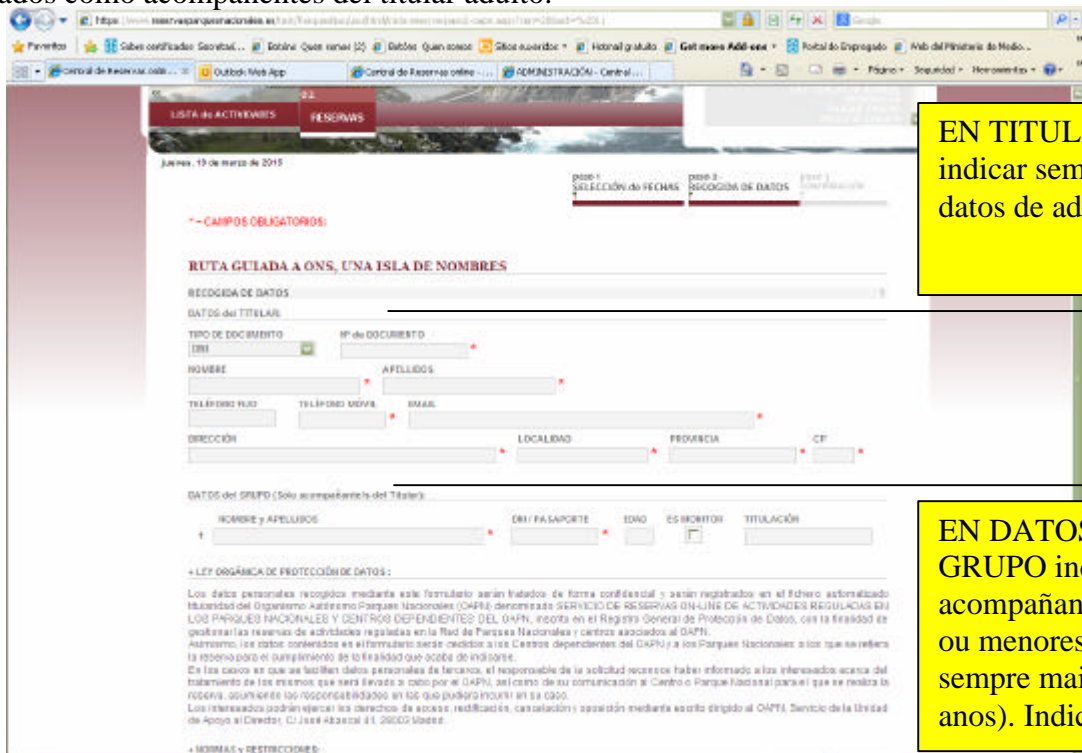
ados como acompañantes del titular adulto.

https://www.reservasparquesnacionales.es

Favoritos | Saber certificados Secretarí... | Bolsine Quen somos (2) | Boletos Quen somos | Sitios sugeridos | Hotmail gratuito | Get more Add-ons | Portal do Empregado | Web del Ministerio de Medio...

Central de Reservas onli... | Outlook Web App | Central de Reservas online - ... | ADMINISTRACIÓN - Central ...

Página | Seguridad | Herramientas

LISTA de ACTIVIDADES | 02 RESERVAS

jueves, 19 de marzo de 2015

paso 1 SELECCIÓN de FECHAS | paso 2 RECOGIDA DE DATOS | paso 3 CONFIRMACIÓN

* = CAMPOS OBLIGATORIOS:

RUTA GUIADA A ONS, UNA ISLA DE NOMBRES

RECOGIDA DE DATOS

DATOS del TITULAR

TIPO DE DOCUMENTO | Nº de DOCUMENTO
DNI

NOMBRE | APELLIDOS

TELÉFONO FIJO | TELÉFONO MÓVIL | EMAIL

DIRECCIÓN | LOCALIDAD | PROVINCIA | CP

DATOS del GRUPO (Solo acompañantes del Titular):

NOMBRE y APELLIDOS | DNI / PASAPORTE | EDAD | ES MONITOR | TITULACIÓN
1

+ LEY ORGÁNICA DE PROTECCIÓN DE DATOS :

Los datos personales recogidos mediante este formulario serán tratados de forma confidencial y serán registrados en el fichero automatizado titularidad del Organismo Autónomo Parques Nacionales (OAPN) denominado SERVICIO DE RESERVAS ON-LINE DE ACTIVIDADES REGULADAS EN LOS PARQUES NACIONALES Y CENTROS DEPENDIENTES DEL OAPN, inscrito en el Registro General de Protección de Datos, con la finalidad de gestionar las reservas de actividades reguladas en la Red de Parques Nacionales y centros asociados al OAPN.
Asimismo, los datos contenidos en el formulario serán cedidos a los Centros dependientes del OAPN y a los Parques Nacionales a los que se refiera la reserva para el cumplimiento de la finalidad que acaba de indicarse.
En los casos en que se faciliten datos personales de terceros, el responsable de la solicitud reconoce haber informado a los interesados acerca del tratamiento de los mismos que será llevado a cabo por el OAPN, así como de su comunicación al Centro o Parque Nacional para el que se realiza la reserva, asumiendo las responsabilidades en las que pudiera incurrir en su caso.
Los interesados podrán ejercer los derechos de acceso, rectificación, cancelación y oposición mediante escrito dirigido al OAPN, Servicio de la Unidad de Apoyo al Director, C/ José Abascal 41, 28003 Madrid.

+ NORMAS y RESTRICCIONES:

EN TITULA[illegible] indicar sem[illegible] datos de ad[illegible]

EN DATOS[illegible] GRUPO in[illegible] acompañan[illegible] ou menores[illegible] sempre mai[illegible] anos). Indi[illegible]